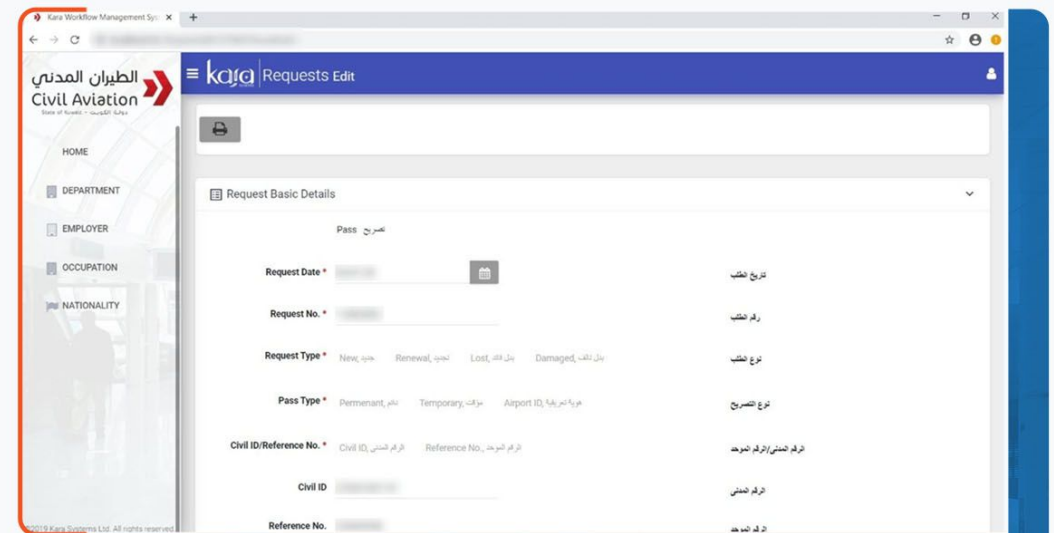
Kara Workflow Management Sys ×
+

الطيران المدني
Civil Aviation
State of Kuwait - دولة الكويت

HOME
DEPARTMENT
EMPLOYER
OCCUPATION
NATIONALITY

©2019 Kara Systems Ltd. All rights reserved

kara Requests Edit

Request Basic Details

Pass تصريح

Request Date * تاريخ الطلب

Request No. * رقم الطلب

Request Type * New, جديد Renewal, تجديد Lost, بدل فاقد Damaged, بدل تالف نوع الطلب

Pass Type * Permenant, دائم Temporary, مؤقت Airport ID, هوية تعريفية نوع التصريح

Civil ID/Reference No. * Civil ID, الرقم المدني Reference No., الرقم الموحد الرقم المدني/الرقم الموحد

Civil ID الرقم المدني

Reference No. الرقم الموحد